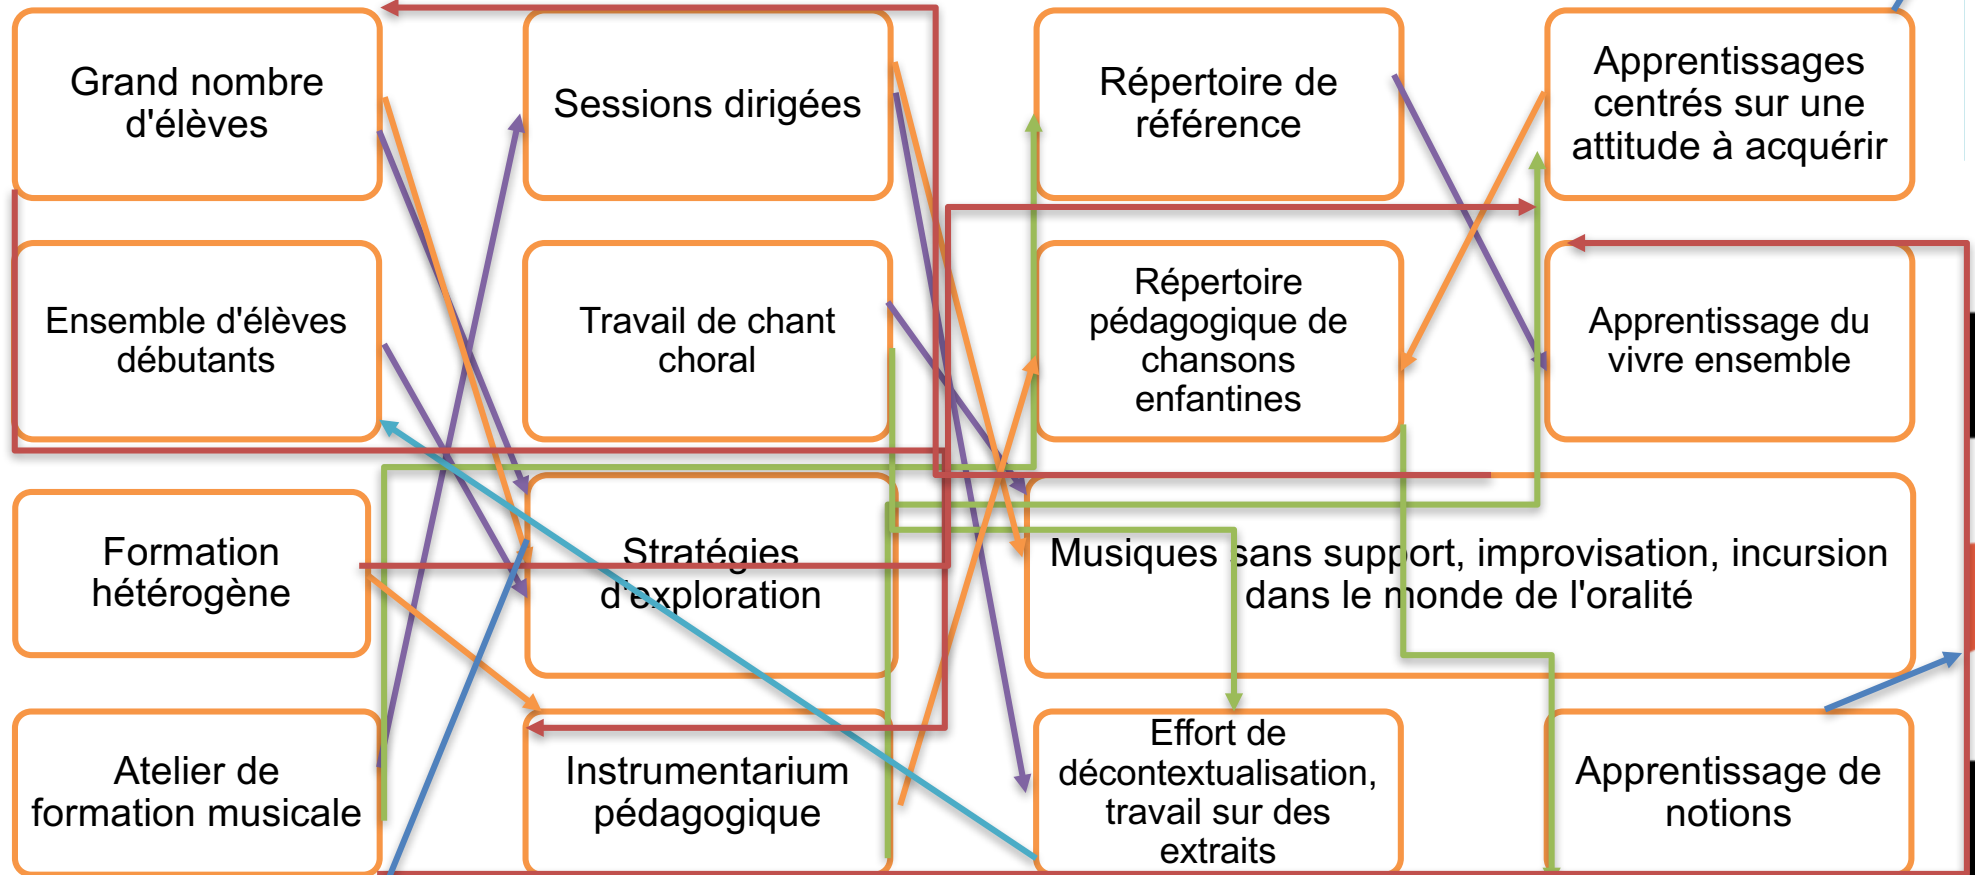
Grand nombre d'élèves

Sessions dirigées

Répertoire de référence

Apprentissages centrés sur une attitude à acquérir

Ensemble d'élèves débutants

Travail de chant choral

Répertoire pédagogique de chansons enfantines

Apprentissage du vivre ensemble

Formation hétérogène

Stratégies d'exploration

Musiques sans support, improvisation, incursion dans le monde de l'oralité

Atelier de formation musicale

Instrumentarium pédagogique

Effort de décontextualisation, travail sur des extraits

Apprentissage de notions